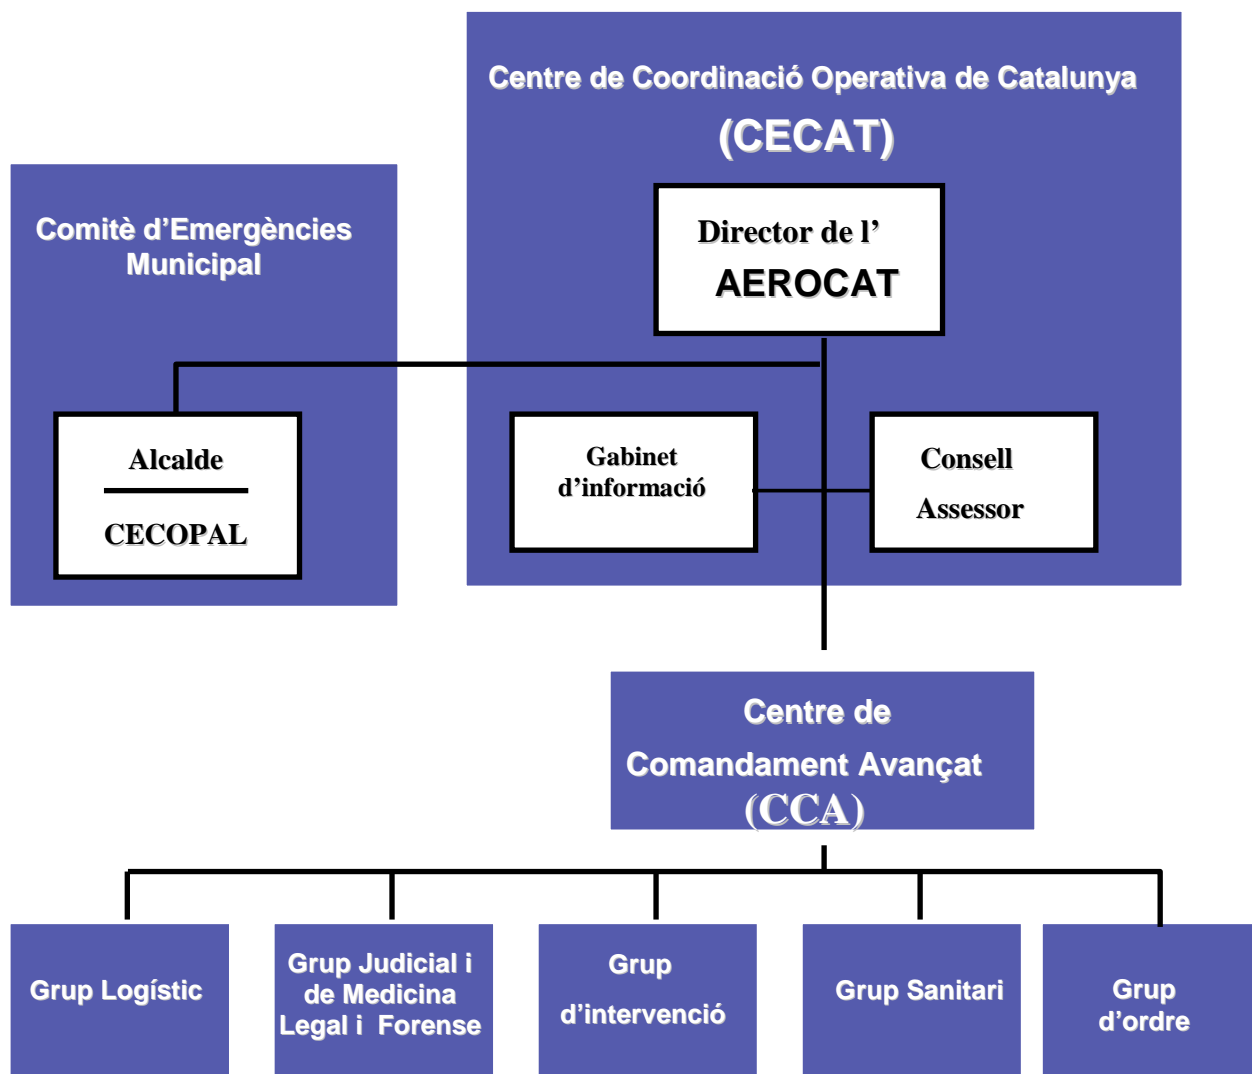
Centre de Coordinació Operativa de Catalunya
(CECAT)

Director de l' AEROCAT

Comitè d'Emergències Municipal

Alcalde

CECOPAL

Gabinet d'informació

Consell Assessor

Centre de Comandament Avançat (CCA)

Grup Logístic

Grup Judicial i de Medicina Legal i Forense

Grup d'intervenció

Grup Sanitari

Grup d'ordre